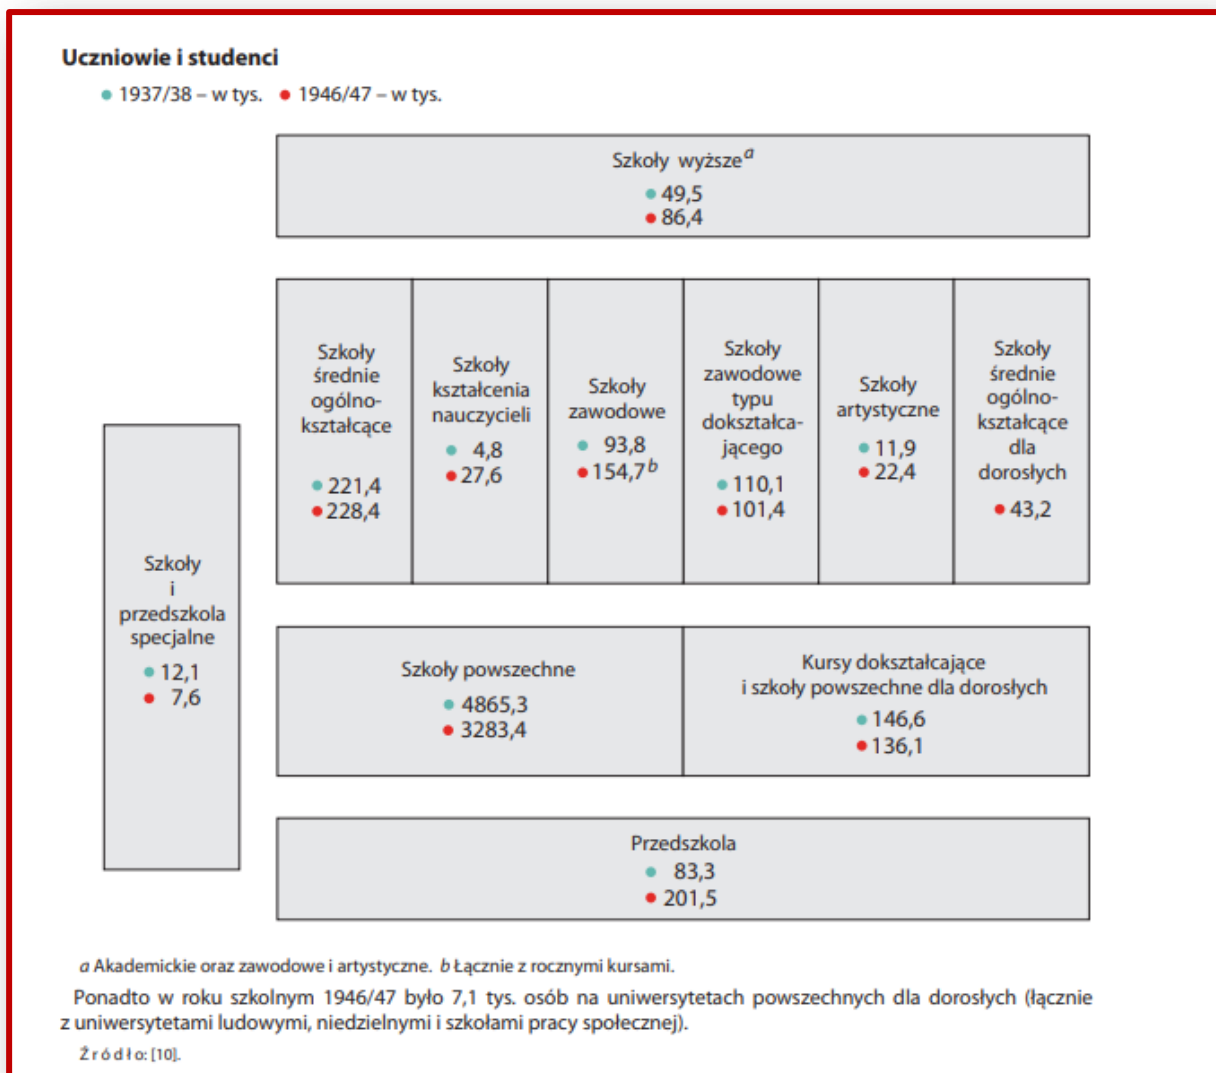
Uczniowie i studenci

1937/38 – w tys. 1946/47 – w tys.

Szkoły wyższe$^{a}$
49,5
86,4

Szkoły średnie ogólnokształcące
221,4
228,4

Szkoły kształcenia nauczycieli
4,8
27,6

Szkoły zawodowe
93,8
154,7$^{b}$

Szkoły zawodowe typu dokształcającego
110,1
101,4

Szkoły artystyczne
11,9
22,4

Szkoły średnie ogólnokształcące dla dorosłych
43,2

Szkoły i przedszkola specjalne
12,1
7,6

Szkoły powszechne
4865,3
3283,4

Kursy dokształcające i szkoły powszechne dla dorosłych
146,6
136,1

Przedszkola
83,3
201,5

a Akademickie oraz zawodowe i artystyczne. b Łącznie z rocznymi kursami.

Ponadto w roku szkolnym 1946/47 było 7,1 tys. osób na uniwersytetach powszechnych dla dorosłych (łącznie z uniwersytetami ludowymi, niedzielnymi i szkołami pracy społecznej).

Źródło: [10].